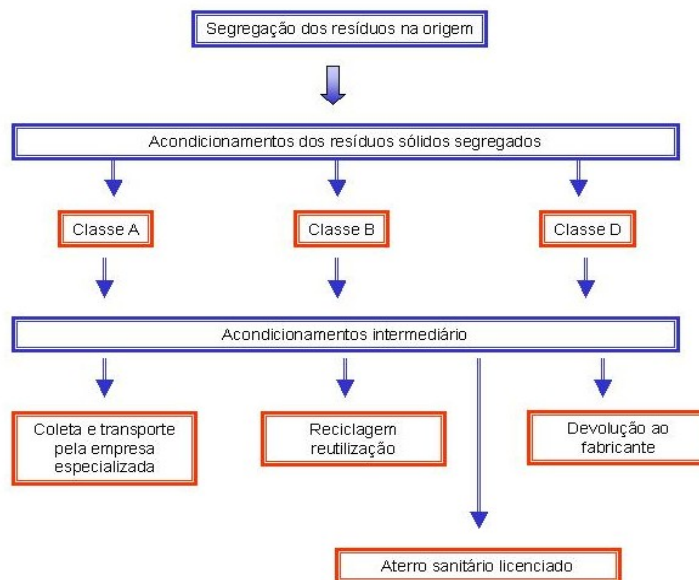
Segregação dos resíduos na origem

Acondicionamentos dos resíduos sólidos segregados

Classe A

Classe B

Classe D

Acondicionamentos intermediário

Coleta e transporte pela empresa especializada

Reciclagem reutilização

Devolução ao fabricante

Aterro sanitário licenciado